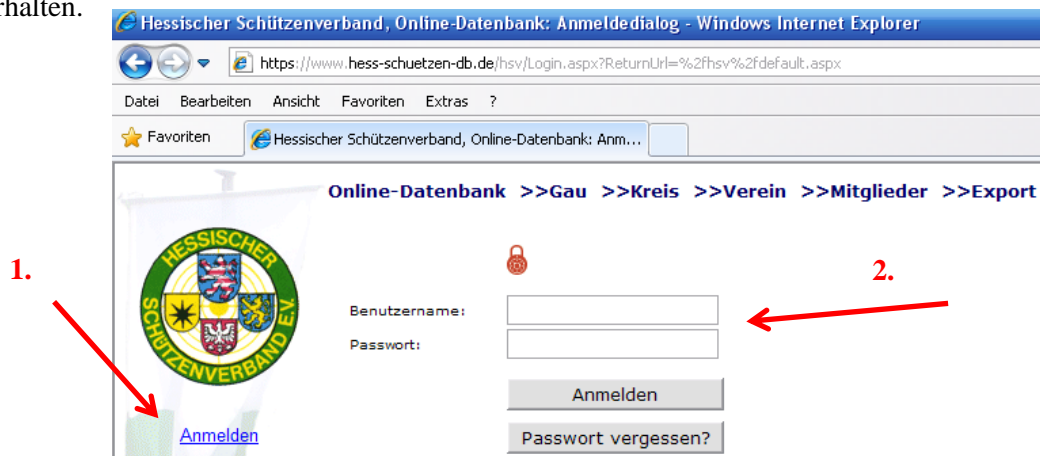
rhalten.

Hessischer Schützenverband, Online-Datenbank: Anmeldedialog - Windows Internet Explorer

https://www.hess-schuetzen-db.de/hsv/Login.aspx?ReturnUrl=%2fhsv%2fdefault.aspx

Datei Bearbeiten Ansicht Favoriten Extras ?

Favoriten

Hessischer Schützenverband, Online-Datenbank: Anm...

Online-Datenbank >>Gau >>Kreis >>Verein >>Mitglieder >>Export

HESSISCHER SCHÜTZENVERBAND E.V.

1.

2.

Benutzername:

Passwort:

Anmelden

Passwort vergessen?

Anmelden